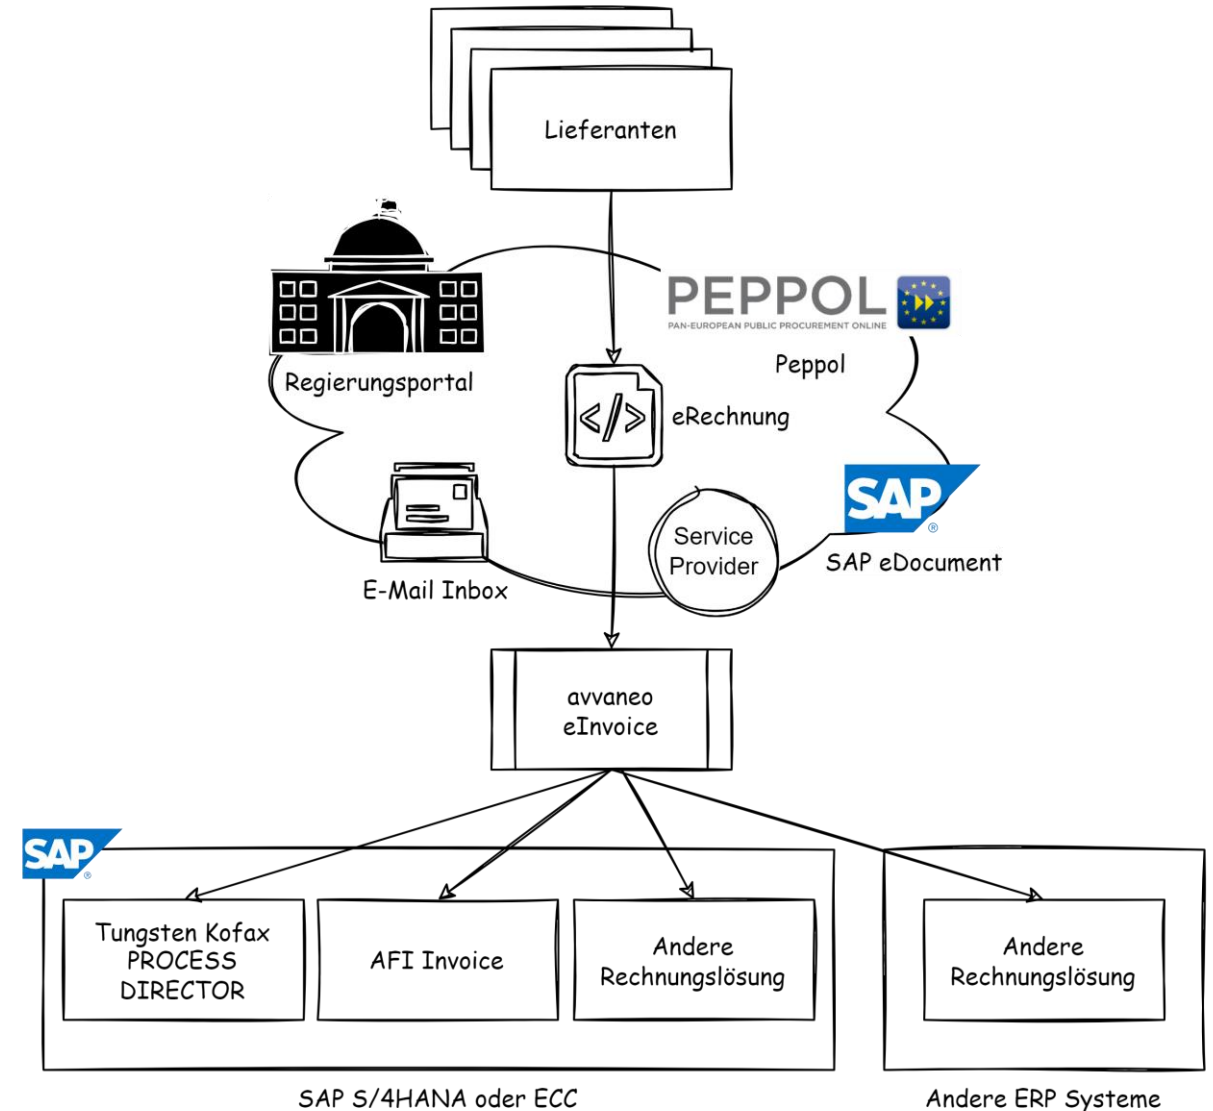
Lieferanten

PEPPOL
PAN-EUROPEAN PUBLIC PROCUREMENT ONLINE

Peppol

Regierungsportal

</>

eRechnung

SAP

SAP eDocument

Service Provider

E-Mail Inbox

avvaneo eInvoice

SAP

Tungsten Kofax PROCESS DIRECTOR

AFI Invoice

Andere Rechnungslösung

Andere Rechnungslösung

SAP S/4HANA oder ECC

Andere ERP Systeme